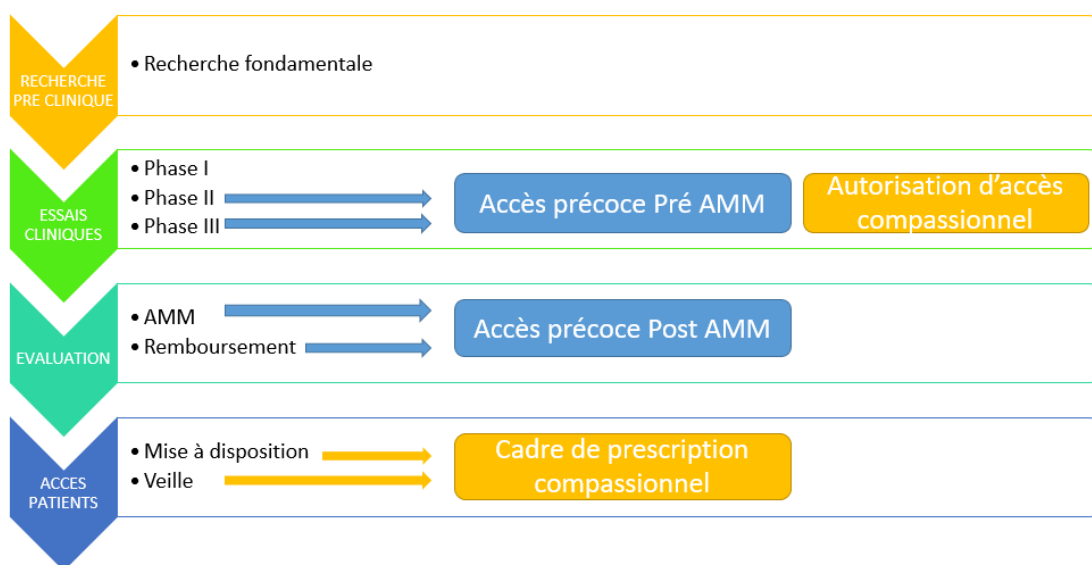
RECHERCHE PRE CLINIQUE

• Recherche fondamentale

ESSAIS CLINIQUES

• Phase I
• Phase II
• Phase III

Accès précoce Pré AMM

Autorisation d'accès compassionnel

EVALUATION

• AMM
• Remboursement

Accès précoce Post AMM

ACCES PATIENTS

• Mise à disposition
• Veille

Cadre de prescription compassionnel